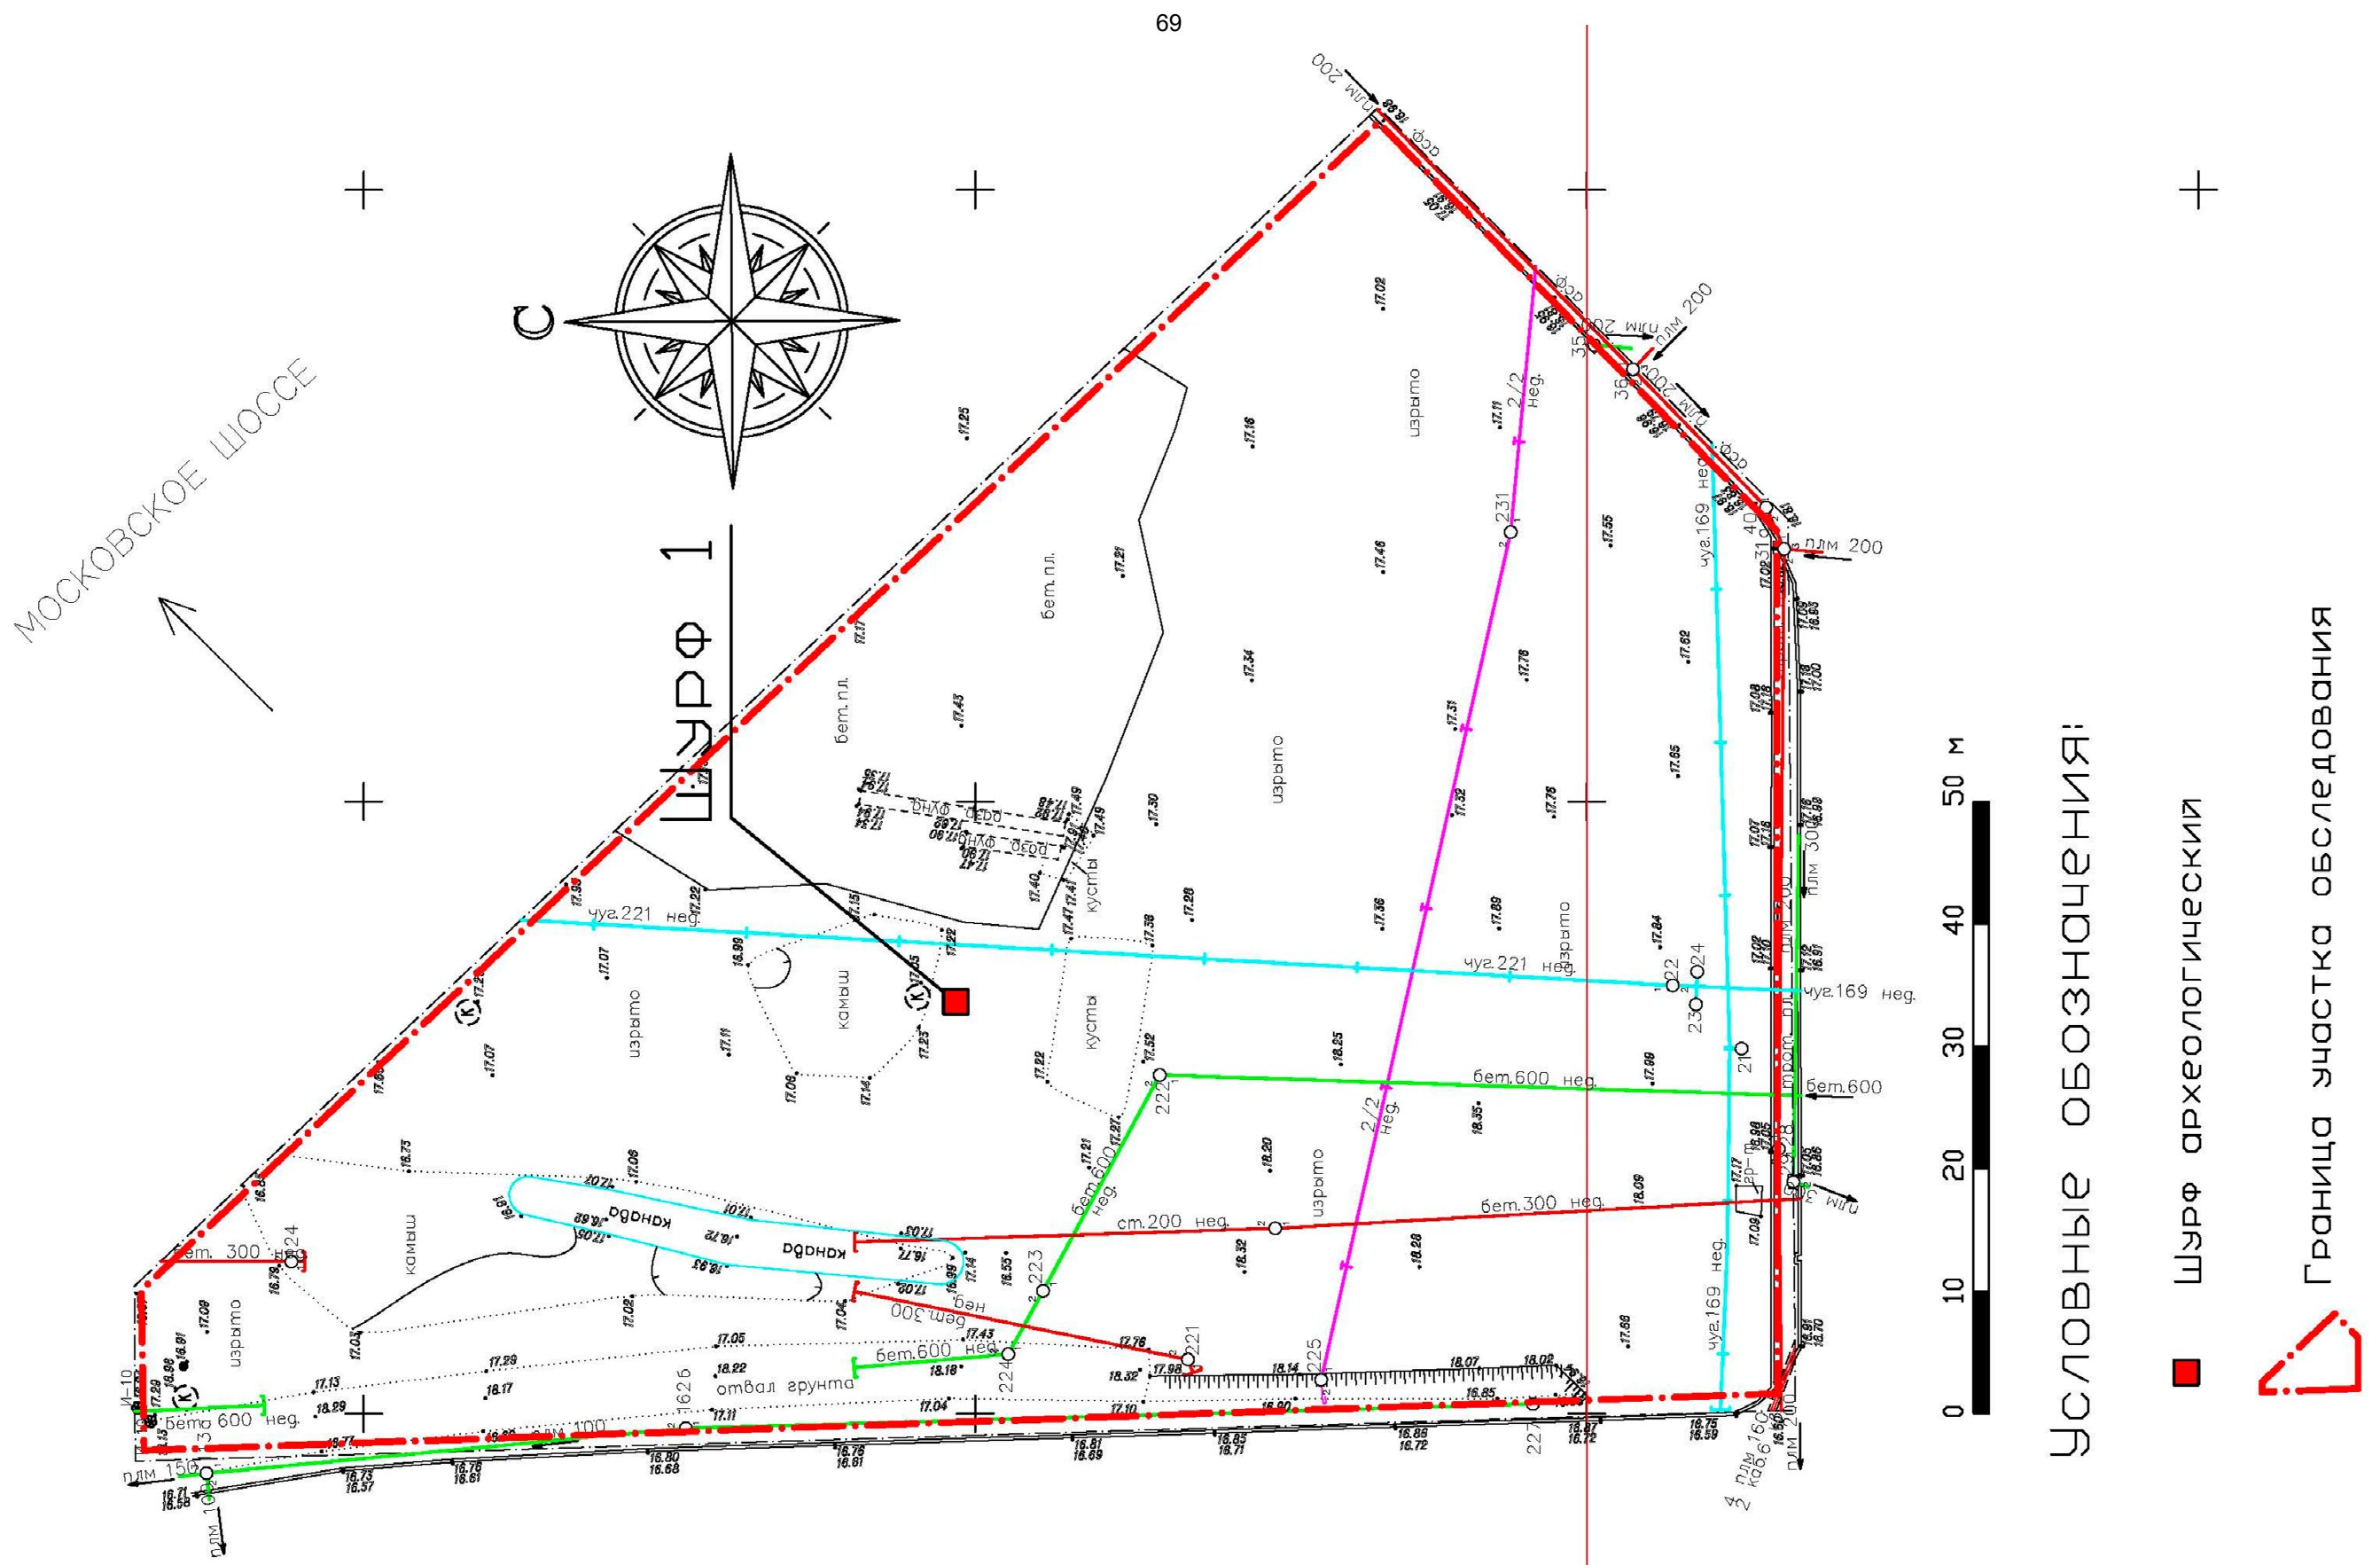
69

МОСКОВСКОЕ ШОССЕ

С

Шурф 1

бет.пл.

бет.пл.

изрыто

изрыто

изрыто

изрыто

изрыто

камыш

камыш

кусты

кусты

канава

канава

отвал грунта

чуг.221 нед.

чуг.221 нед.

чуг.169 нед.

чуг.169 нед.

чуг.169 нед.

бет.600 нед.

бет.600

бет.600 нед.

бет.600 нед.

бет.600 нед.

бет.300 нед.

бет.300 нед.

бет. 300 нед.

ст.200 нед.

2/2 нед.

2/2 нед.

плм 200

плм 200

плм 200

плм 200

плм 200

плм 300

плм 100

плм 150

плм 160

каб.6

асф

асф

асф

0 10 20 30 40 50 м

Условные обозначения:

Шурф археологический

Граница участка обследования